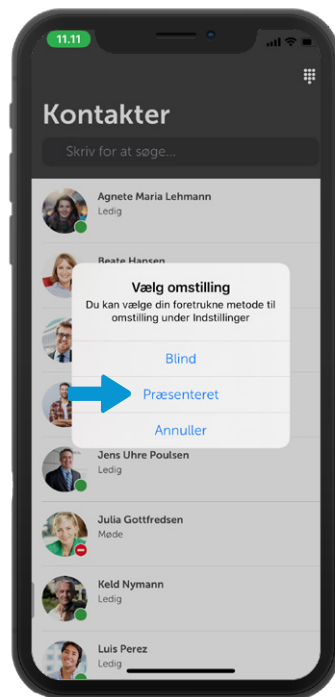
11.11

Kontakter

Skriv for at søge...

Agnete Maria Lehmann
Ledig

Beate Hansen

Vælg omstilling
Du kan vælge din foretrukne metode til omstilling under Indstillinger

Blind

Præsenteret

Annuller

Jens Uhre Poulsen
Ledig

Julia Gottfredsen
Møde

Keld Nymann
Ledig

Luis Perez
Ledig